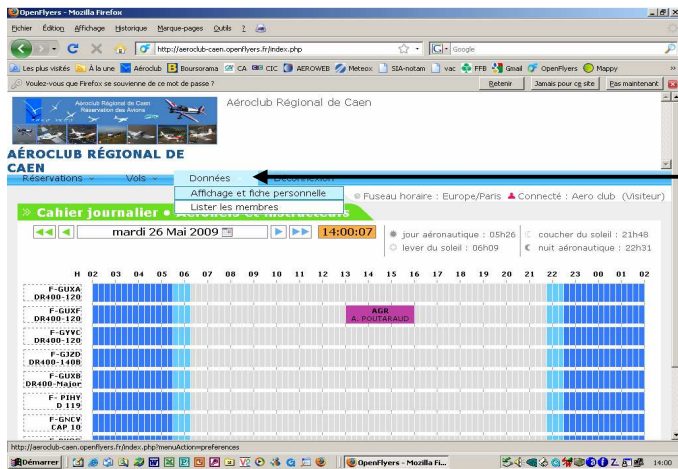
OpenFlyers - Mozilla Firefox

Fichier Édition Affichage Historique Marque-pages Outils ?

http://aeroclub-caen.openflyers.fr/index.php

Google

Les plus visités À la une Aéroclub Boursorama CA CIC AEROWEB Meteox SIA-notam vac FFB Gmail OpenFlyers Mappy

Voulez-vous que Firefox se souvienne de ce mot de passe ? Retenir Jamais pour ce site Pas maintenant

Aéroclub Régional de Caen
Réservation des Avions

Aéroclub Régional de Caen

AÉROCLUB RÉGIONAL DE CAEN

Réservations Vols Données Déconnexion

Affichage et fiche personnelle
Lister les membres

Fuseau horaire : Europe/Paris Connecté : Aero club (Visiteur)

» Cahier journalier • Aéronefs et instructeurs

mardi 26 Mai 2009 14:00:07

jour aéronautique : 05h26 coucher du soleil : 21h48
lever du soleil : 06h09 nuit aéronautique : 22h31

H 02 03 04 05 06 07 08 09 10 11 12 13 14 15 16 17 18 19 20 21 22 23 00 01 02

F-GUXA DR400-120
F-GUXF DR400-120
AGR A. POUTARAUD
F-GYVC DR400-120
F-GJZD DR400-140B
F-GUXB DR400-Major
F-PIHY D 119
F-GNCV CAP 10

http://aeroclub-caen.openflyers.fr/index.php?menuAction=preferences

Démarrer OpenFlyers - Mozilla Fi... 14:00